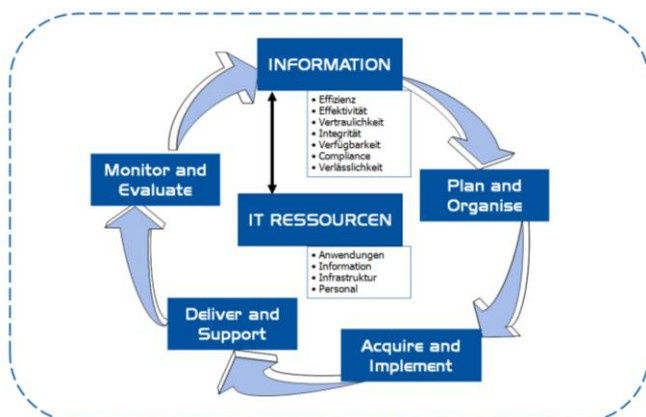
INFORMATION

• Effizienz
• Effektivität
• Vertraulichkeit
• Integrität
• Verfügbarkeit
• Compliance
• Verlässlichkeit

Monitor and Evaluate

Plan and Organise

IT RESSOURCEN

• Anwendungen
• Information
• Infrastruktur
• Personal

Deliver and Support

Acquire and Implement